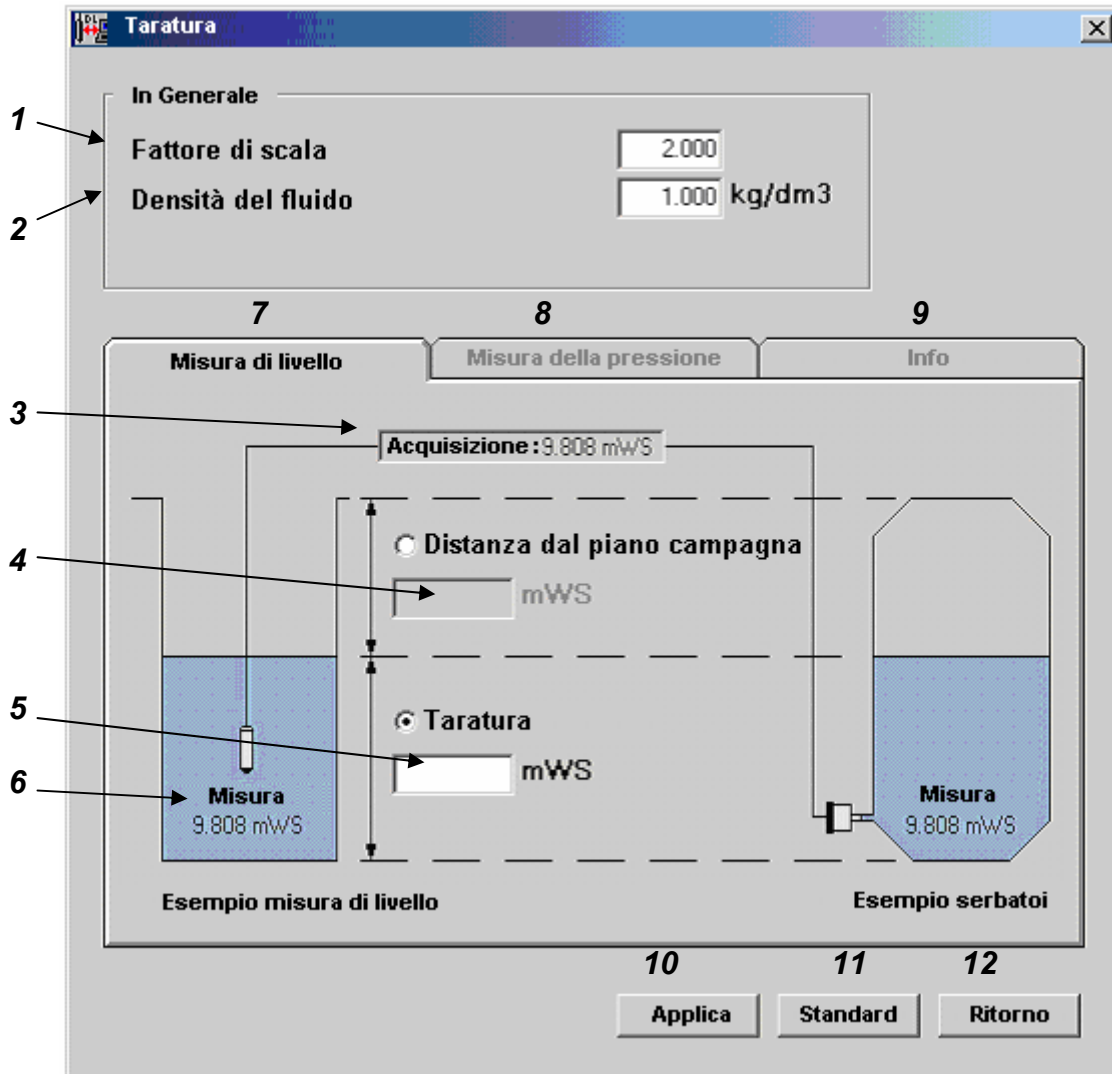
Taratura

In Generale

1 Fattore di scala 2.000

2 Densità del fluido 1.000 kg/dm3

7 8 9

Misura di livello | Misura della pressione | Info

3 Acquisizione : 9.808 mWS

○ Distanza dal piano campagna

4 mWS

⊙ Taratura

5 mWS

6 Misura 9.808 mWS

Misura 9.808 mWS

Esempio misura di livello

Esempio serbatoi

10 11 12

Applica Standard Ritorno